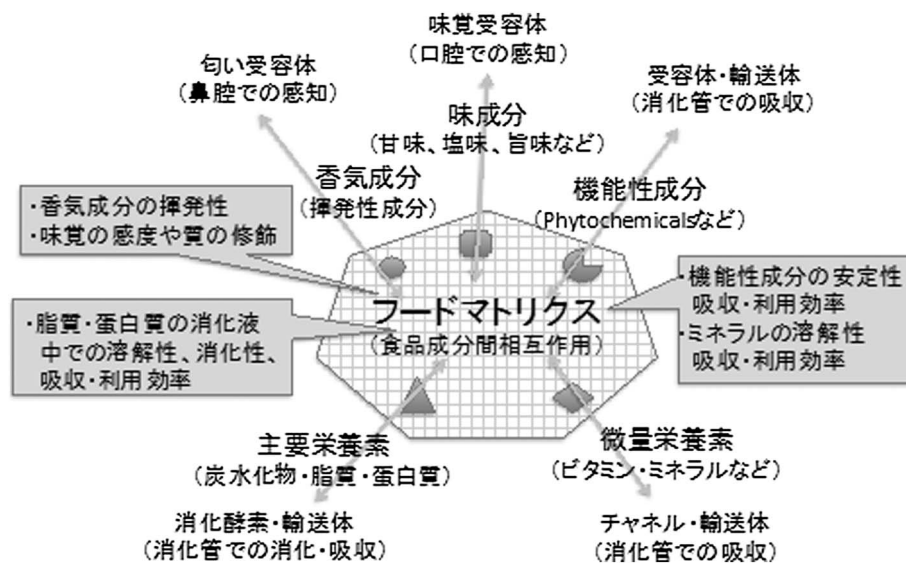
味覚受容体
（口腔での感知）

匂い受容体
（鼻腔での感知）

受容体・輸送体
（消化管での吸収）

味成分
（甘味、塩味、旨味など）

香気成分
（揮発性成分）

機能性成分
（Phytochemicalsなど）

・香気成分の揮発性
・味覚の感度や質の修飾

フードマトリクス
（食品成分間相互作用）

・機能性成分の安定性
吸収・利用効率
・ミネラルの溶解性
吸収・利用効率

・脂質・蛋白質の消化液中での溶解性、消化性、吸収・利用 効率

主要栄養素
（炭水化物・脂質・蛋白質）

微量栄養素
（ビタミン・ミネラルなど）

消化酵素・輸送体
（消化管での消化・吸収）

チャネル・輸送体
（消化管での吸収）